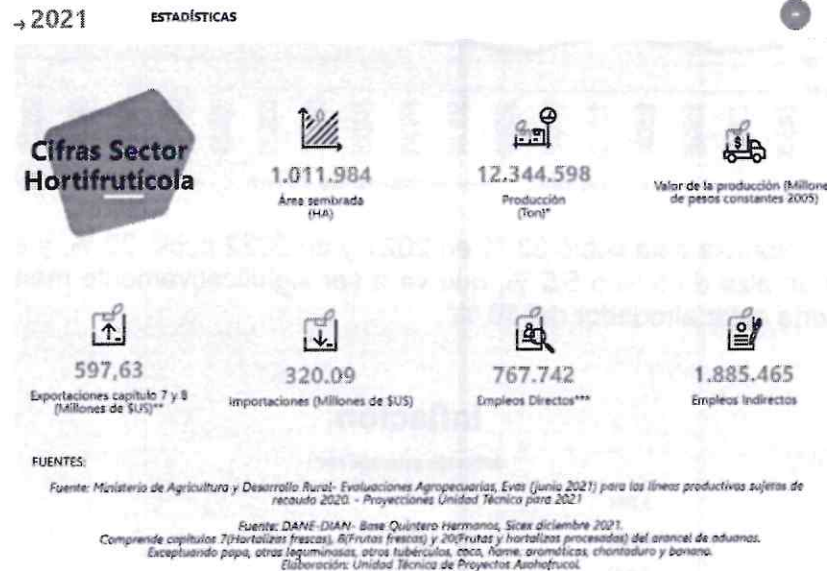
→ 2021 ESTADÍSTICAS

Cifras Sector Hortifrutícola

1.011.984
Área sembrada (HA)

12.344.598
Producción (Ton)*

Valor de la producción (Millones de pesos constantes 2005)

597,63
Exportaciones capítulo 7 y 8 (Millones de $US)**

320.09
Importaciones (Millones de $US)

767.742
Empleos Directos***

1.885.465
Empleos Indirectos

FUENTES:

Fuente: Ministerio de Agricultura y Desarrollo Rural- Evaluaciones Agropecuarias, Evas (junio 2021) para las líneas productivas sujetas de recaudo 2020. - Proyecciones Unidad Técnica para 2021

Fuente: DANE-DIAN- Base Quintero Hermanos, Sicex diciembre 2021.
Comprende capítulos 7(Hortalizas frescas), 8(Frutas frescas) y 20(Frutas y hortalizas procesadas) del arancel de aduanas.
Exceptuando papa, otras leguminosas, otros tubérculos, coco, ñame, aromáticas, chontaduro y banano.
Elaboración: Unidad Técnica de Proyectos Asohofrucol.